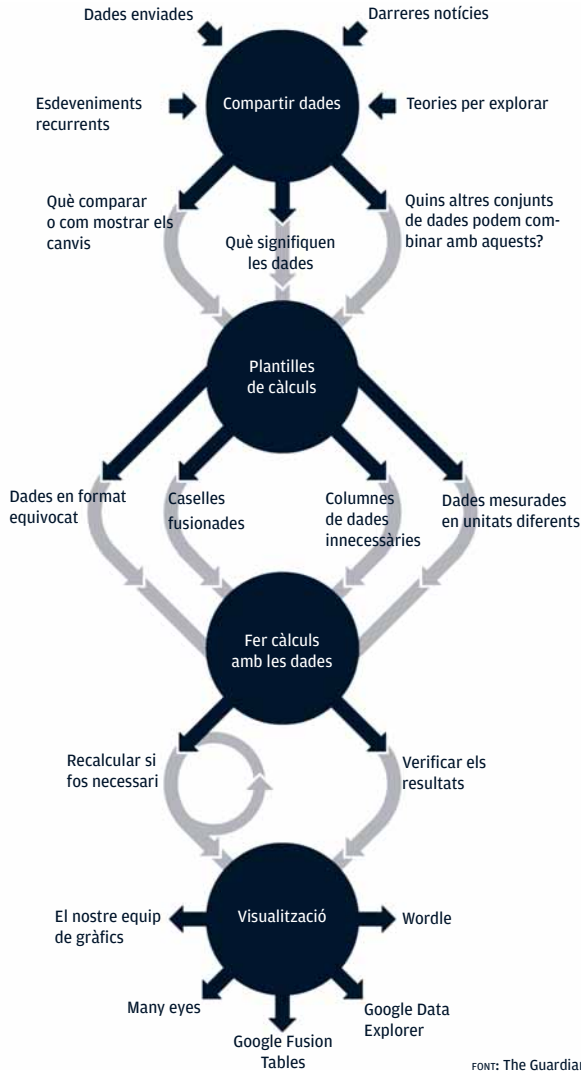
Dades enviades

Darreres notícies

Esdeveniments recurrents

Compartir dades

Teories per explorar

Què comparar o com mostrar els canvis

Què signifiquen les dades

Quins altres conjunts de dades podem combinar amb aquests?

Plantilles de càlculs

Dades en format equivocat

Caselles fusionades

Columnes de dades innecessàries

Dades mesurades en unitats diferents

Fer càlculs amb les dades

Recalcular si fos necessari

Verificar els resultats

Visualització

El nostre equip de gràfics

Wordle

Many eyes

Google Fusion Tables

Google Data Explorer

FONT: The Guardian